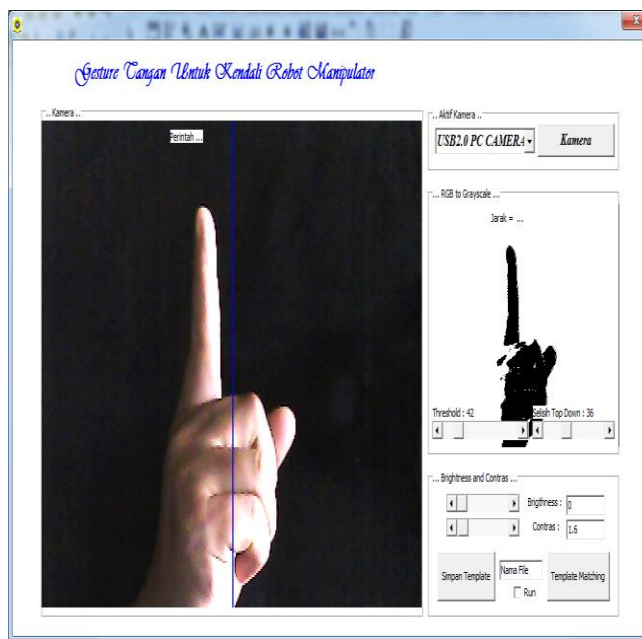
Gesture Tangan Untuk Kendali Robot Manipulator

.. Kamera ..

Perintah ...

.. Aktif Kamera ..

USB2.0 PC CAMERA

Kamera

... RGB to Grayscale ...

Jarak = ...

Threshold : 42

Selisih Top Down : 36

... Brightness and Contras ...

Brigthness : 0

Contras : 1.6

Simpan Template

Nama File

Run

Template Matching